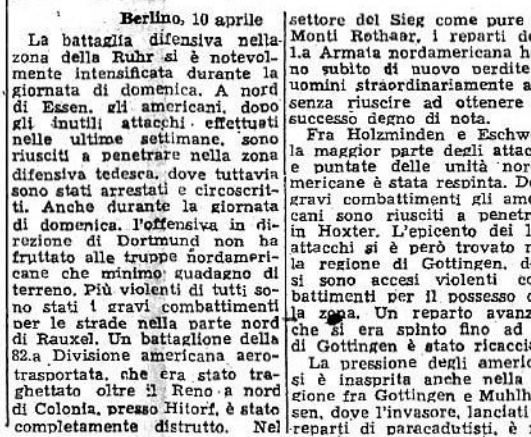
Berlino, 10 aprile

La battaglia difensiva nella zona della Ruhr si è notevolmente intensificata durante la giornata di domenica. A nord di Essen, gli americani, dopo gli inutili attacchi effettuati nelle ultime settimane, sono riusciti a penetrare nella zona difensiva tedesca, dove tuttavia sono stati arrestati e circoscritti. Anche durante la giornata di domenica, l'offensiva in direzione di Dortmund non ha fruttato alle truppe nordamericane che minimo guadagno di terreno. Più violenti di tutti sono stati i gravi combattimenti per le strade nella parte nord di Rauxel. Un battaglione della 82.a Divisione americana aerotrasportata, che era stato traghettato oltre il Reno a nord di Colonia, presso Hitorf, è stato completamente distrutto. Nel settore del Sieg come pure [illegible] Monti Rothaar, i reparti d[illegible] 1.a Armata nordamericana h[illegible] no subito di nuovo perdite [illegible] uomini straordinariamente a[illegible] senza riuscire ad ottenere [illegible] successo degno di nota.

Fra Holzminden e Eschw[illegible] la maggior parte degli attac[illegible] e puntate delle unità nor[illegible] mericane è stata respinta. D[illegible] gravi combattimenti gli ame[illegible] cani sono riusciti a penetr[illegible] in Hoxter. L'epicento dei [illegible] attacchi si è però trovato n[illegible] la regione di Gottingen, d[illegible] si sono accesi violenti co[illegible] battimenti per il possesso d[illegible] la zona. Un reparto avanz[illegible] che si era spinto fino ad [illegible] di Gottingen è stato ricacci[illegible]

La pressione degli americ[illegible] si è inasprita anche nella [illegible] gione fra Gottingen e Muhlh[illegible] sen, dove l'invasore, lanciati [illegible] reparti di paracadutisti, è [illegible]